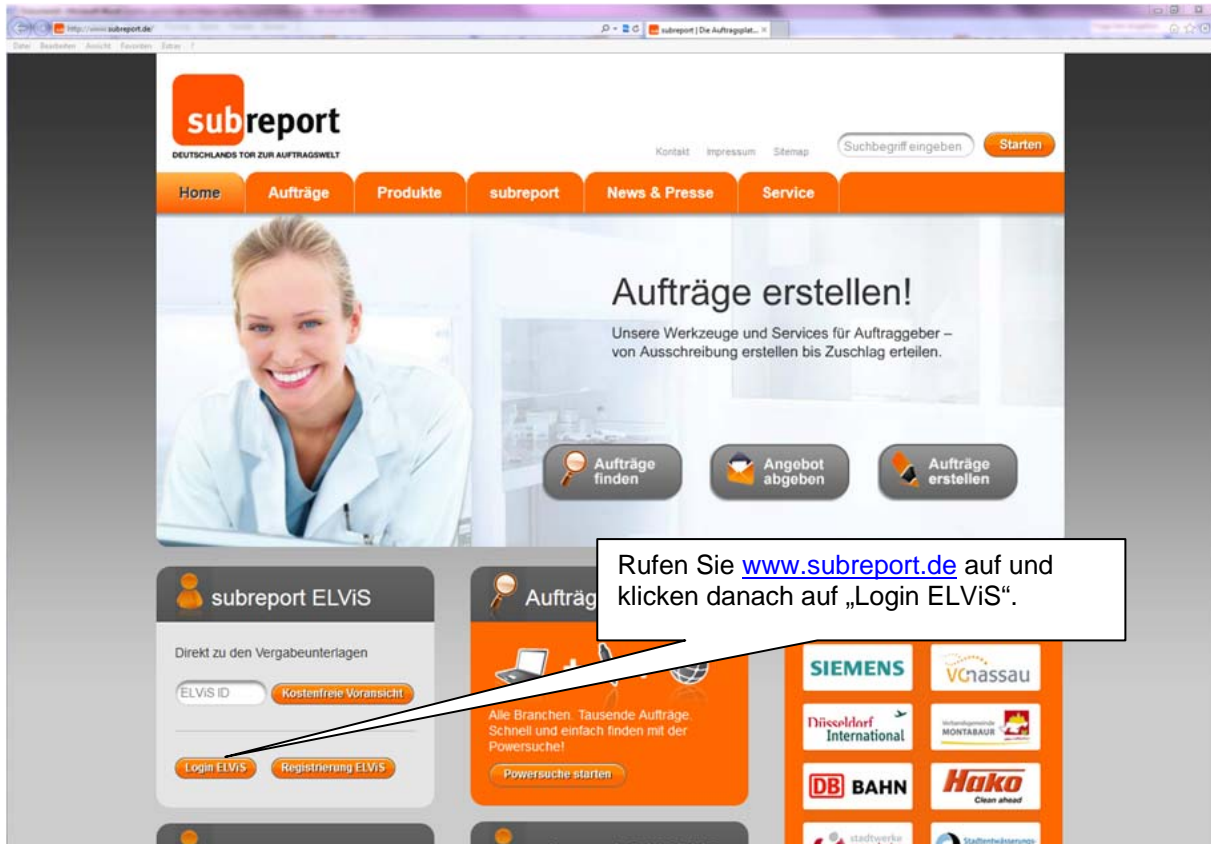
http://www.subreport.de/

subreport | Die Auftragsplat...

Datei Bearbeiten Ansicht Favoriten Extras ?

subreport
DEUTSCHLANDS TOR ZUR AUFTRAGSWELT

Kontakt Impressum Sitemap

Suchbegriff eingeben

Starten

Home Aufträge Produkte subreport News & Presse Service

Aufträge erstellen!

Unsere Werkzeuge und Services für Auftraggeber – von Ausschreibung erstellen bis Zuschlag erteilen.

Aufträge finden

Angebot abgeben

Aufträge erstellen

subreport ELViS

Direkt zu den Vergabeunterlagen

ELViS ID

Kostenfreie Voransicht

Login ELViS

Registrierung ELViS

Aufträg

Alle Branchen. Tausende Aufträge. Schnell und einfach finden mit der Powersuche!

Powersuche starten

Rufen Sie www.subreport.de auf und klicken danach auf „Login ELViS“.

SIEMENS

VCnassau

Düsseldorf International

Verbandsgemeinde MONTABAUR

DB BAHN

Hako Clean ahead

stadtwerke

Stadtentwässerungs